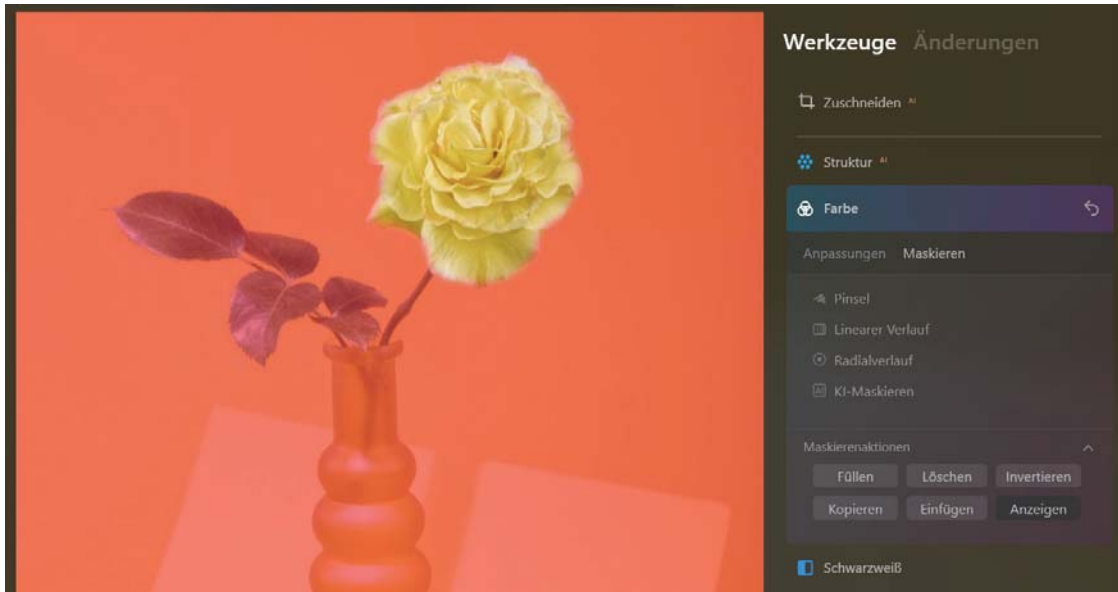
Werkzeuge Änderungen

Zuschneiden AI

Struktur AI

Farbe

Anpassungen Maskieren

Pinsel

Linearer Verlauf

Radialverlauf

KI-Maskieren

Maskierenaktionen

Füllen Löschen Invertieren

Kopieren Einfügen Anzeigen

Schwarzweiß